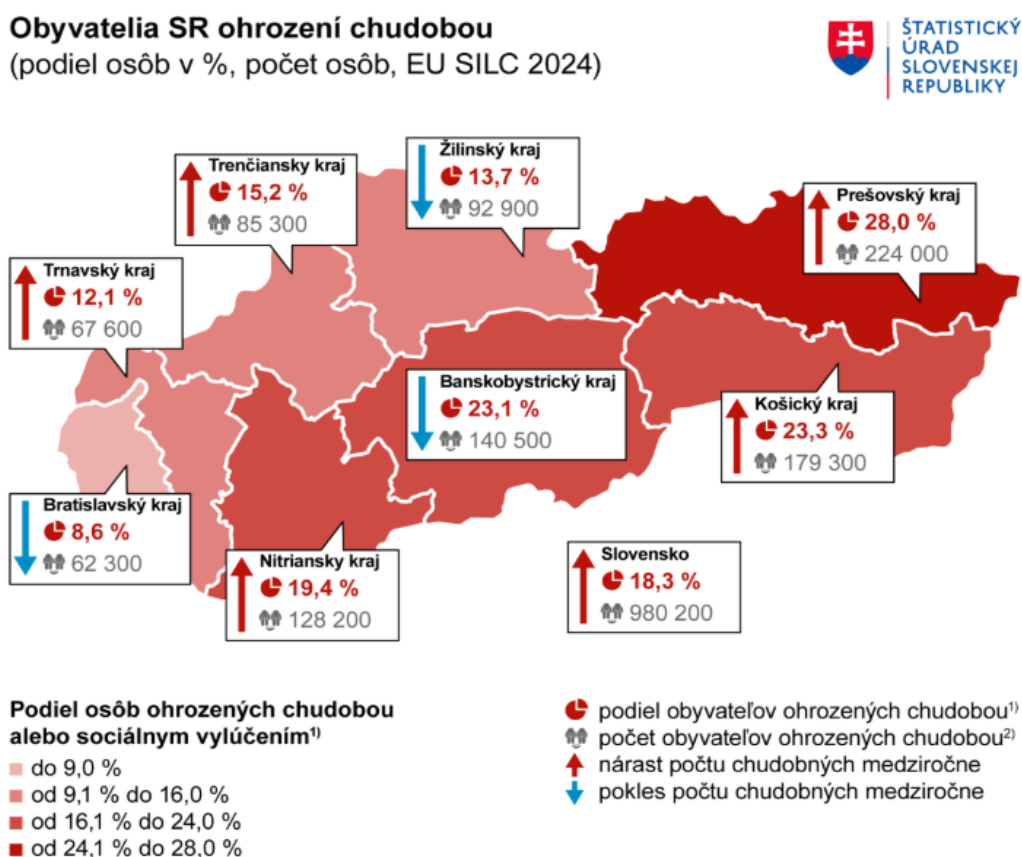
Obyvatelia SR ohrození chudobou
(podiel osôb v %, počet osôb, EU SILC 2024)

ŠTATISTICKÝ ÚRAD SLOVENSKEJ REPUBLIKY

Žilinský kraj
13,7 %
92 900

Trenčiansky kraj
15,2 %
85 300

Prešovský kraj
28,0 %
224 000

Trnavský kraj
12,1 %
67 600

Banskobystrický kraj
23,1 %
140 500

Košický kraj
23,3 %
179 300

Bratislavský kraj
8,6 %
62 300

Nitriansky kraj
19,4 %
128 200

Slovensko
18,3 %
980 200

Podiel osôb ohrozených chudobou alebo sociálnym vylúčením$^{1)}$
do 9,0 %
od 9,1 % do 16,0 %
od 16,1 % do 24,0 %
od 24,1 % do 28,0 %

podiel obyvateľov ohrozených chudobou$^{1)}$
počet obyvateľov ohrozených chudobou$^{2)}$
nárast počtu chudobných medziročne
pokles počtu chudobných medziročne